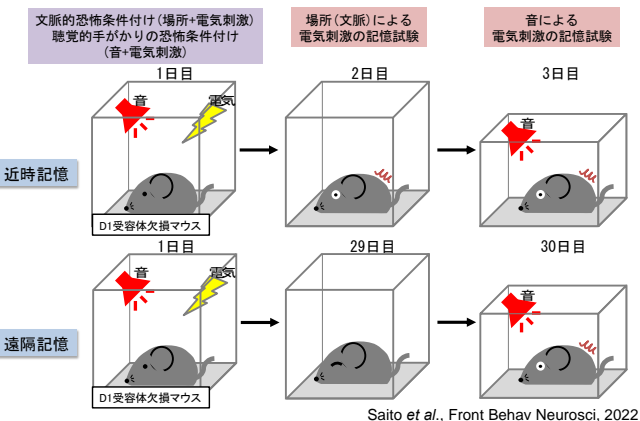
文脈的恐怖条件付け（場所+電気刺激）
聴覚的手がかりの恐怖条件付け
（音+電気刺激）

場所（文脈）による
電気刺激の記憶試験

音による
電気刺激の記憶試験

1日目

2日目

3日目

音

電気

音

近時記憶

D1受容体欠損マウス

1日目

29日目

30日目

音

電気

音

遠隔記憶

D1受容体欠損マウス

Saito *et al*., Front Behav Neurosci, 2022